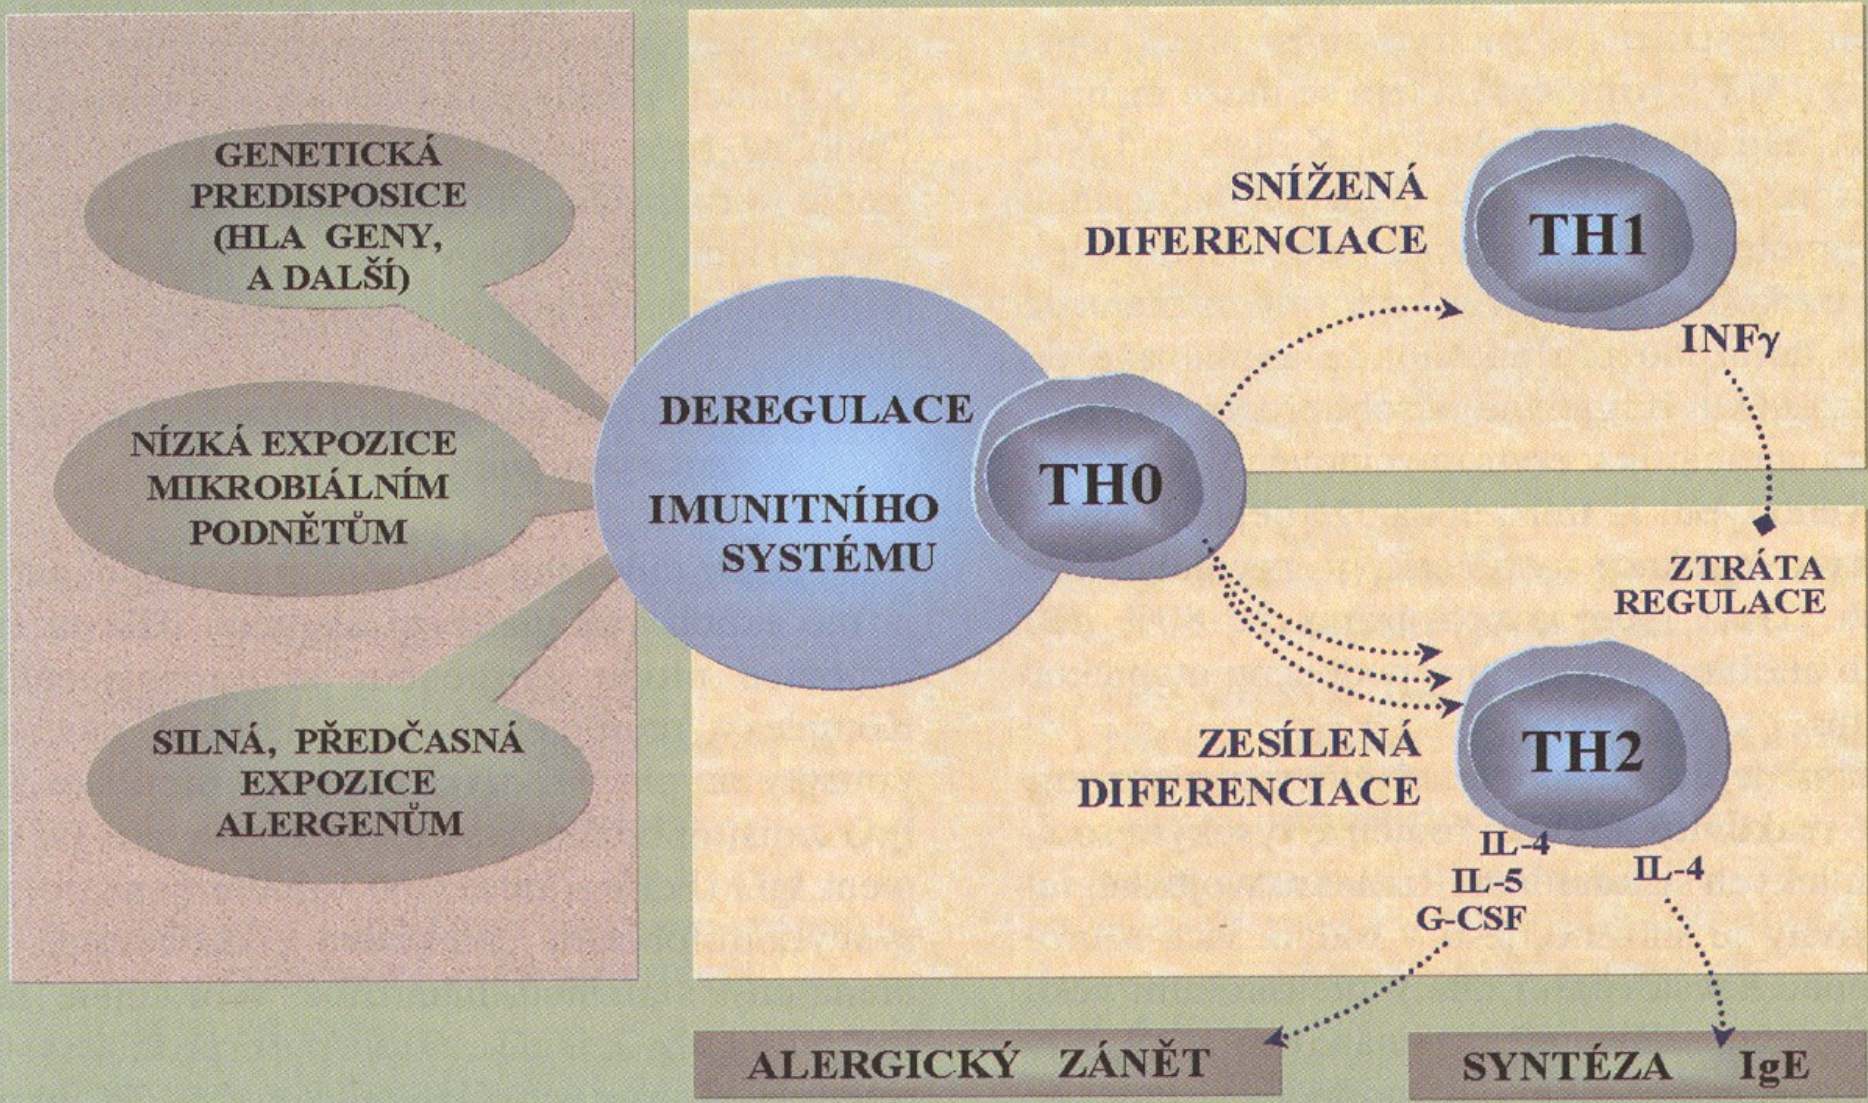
GENETICKÁ PREDISPOSICE (HLA GENY, A DALŠÍ)

NÍZKÁ EXPOZICE MIKROBIÁLNÍM PODNĚTŮM

SILNÁ, PŘEDČASNÁ EXPOZICE ALERGENŮM

DEREGULACE IMUNITNÍHO SYSTÉMU

TH0

SNÍŽENÁ DIFERENCIACE

TH1

INFγ

ZTRÁTA REGULACE

ZESÍLENÁ DIFERENCIACE

TH2

IL-4
IL-5
G-CSF

IL-4

ALERGICKÝ ZÁNĚT

SYNTÉZA IgE